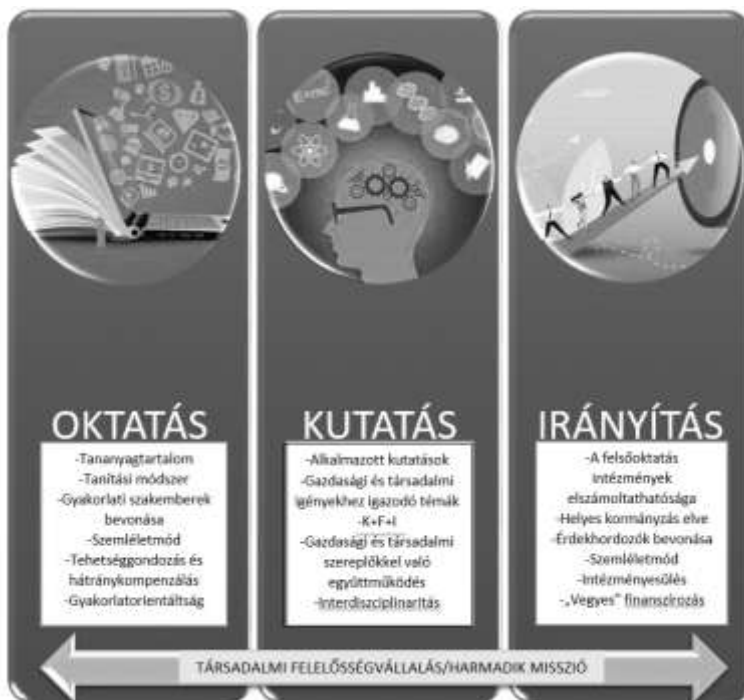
OKTATÁS

-Tananyagtartalom
-Tanítási módszer
-Gyakorlati szakemberek bevonása
-Szemléletmód
-Tehetséggondozás és hátránykompenzálás
-Gyakorlatorientáltság

KUTATÁS

-Alkalmazott kutatások
-Gazdasági és társadalmi igényekhez igazodó témák
-K+F+I
-Gazdasági és társadalmi szereplőkkel való együttműködés
-Interdiszciplinaritás

IRÁNYÍTÁS

-A felsőoktatás intézmények elszámoltathatósága
-Helyes kormányzás elve
-Érdekhordozók bevonása
-Szemléletmód
-Intézményesülés
-„Vegyes" finanszírozás

TÁRSADALMI FELELŐSSÉGVÁLLALÁS/HARMADIK MISSZIÓ